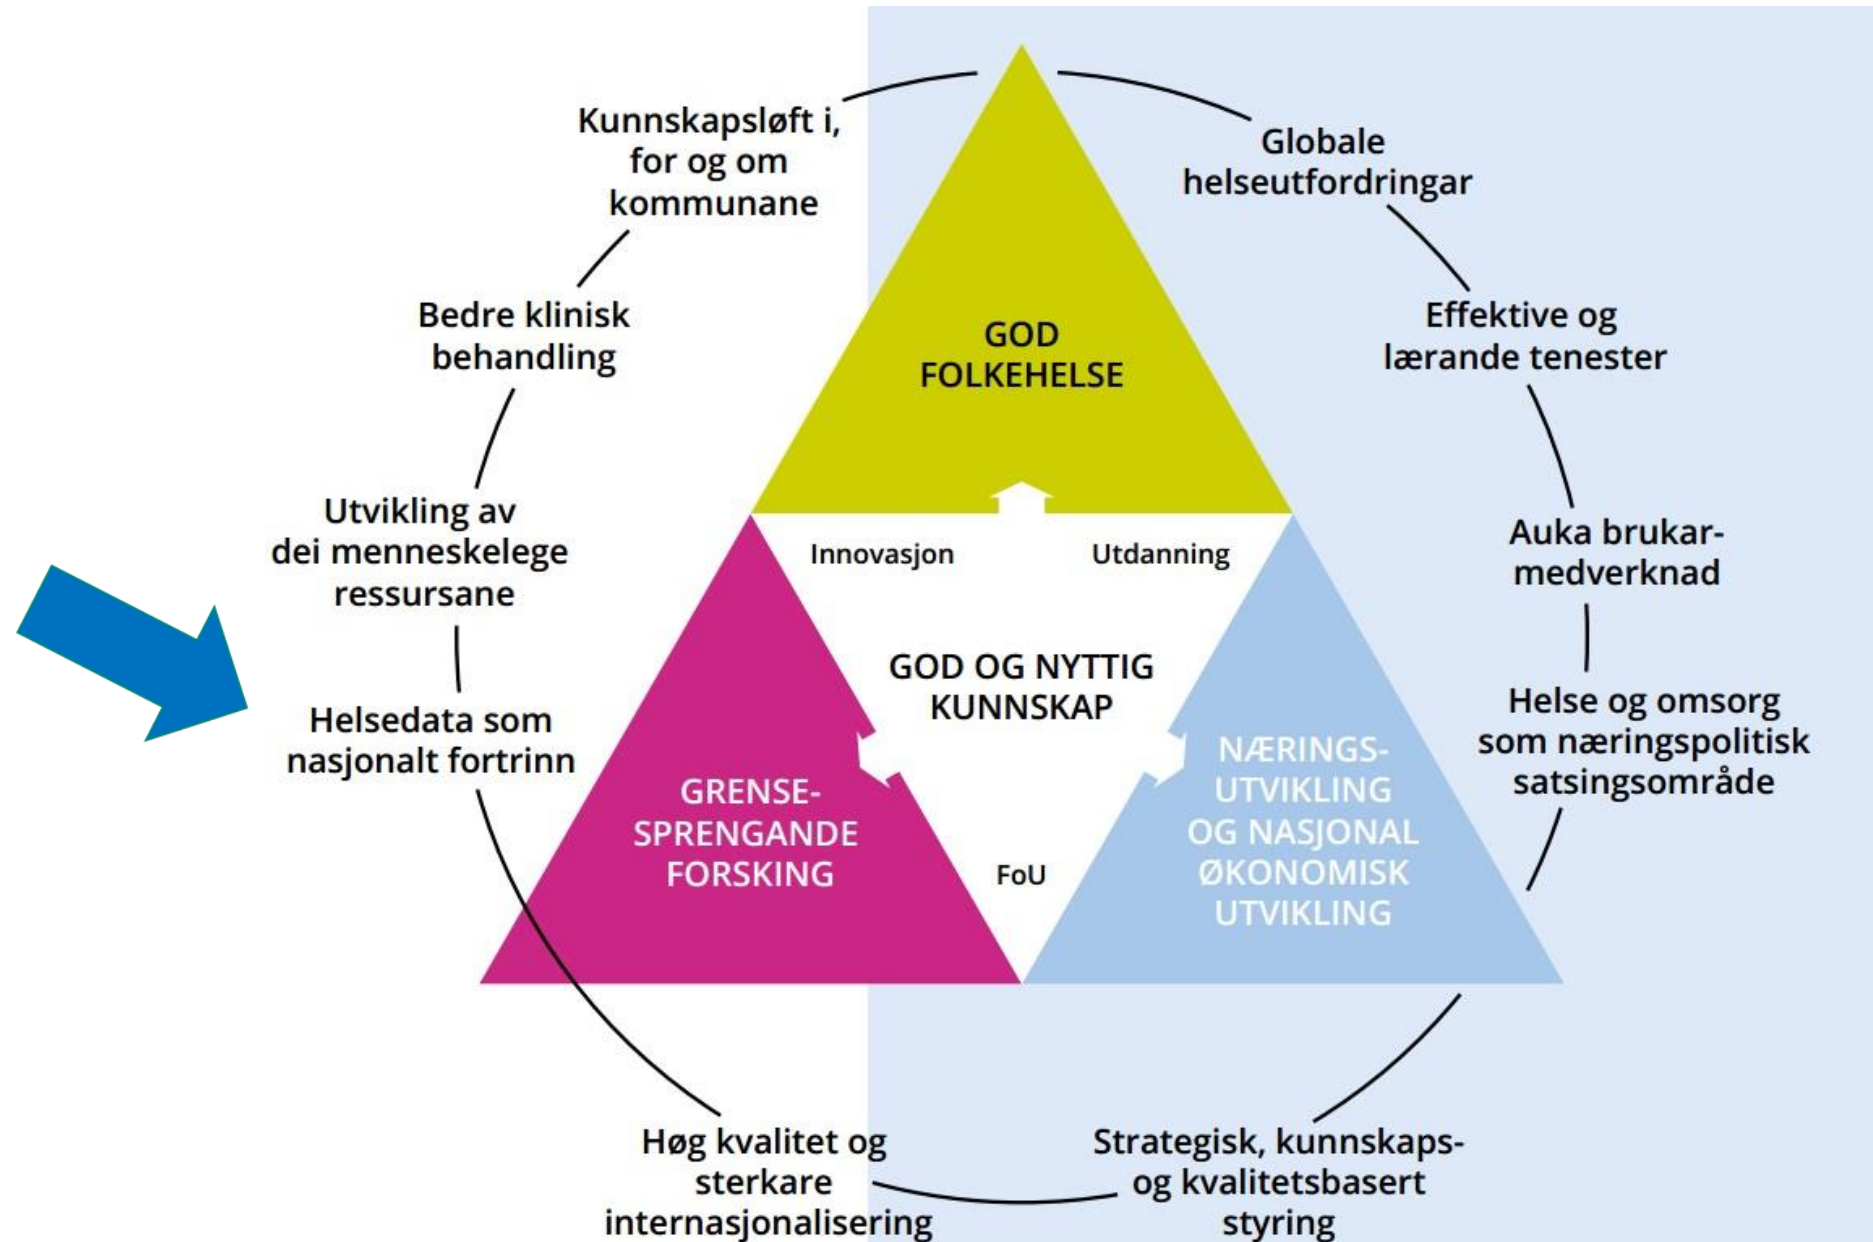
Kunnskapsløft i, for og om kommunane

Globale helseutfordringar

Bedre klinisk behandling

GOD FOLKEHELSE

Effektive og lærande tenester

Utvikling av dei menneskelege ressursane

Innovasjon

Utdanning

Auka brukarmedverknad

GOD OG NYTTIG KUNNSKAP

Helsedata som nasjonalt fortrinn

GRENSESPRENGANDE FORSKING

NÆRINGSUTVIKLING OG NASJONAL ØKONOMISK UTVIKLING

Helse og omsorg som næringspolitisk satsingsområde

FoU

Høg kvalitet og sterkare internasjonalisering

Strategisk, kunnskaps- og kvalitetsbasert styring